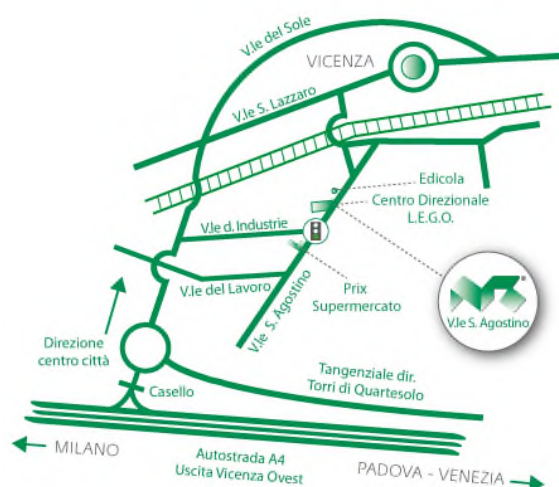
V.le del Sole

VICENZA

V.le S. Lazzaro

Edicola

Centro Direzionale L.E.G.O.

V.le d. Industrie

V.le del Lavoro

Prix Supermercato

V.le S. Agostino

V.le S. Agostino

Direzione centro città

Casello

Tangenziale dir. Torri di Quartesolo

MILANO

Autostrada A4 Uscita Vicenza Ovest

PADOVA - VENEZIA